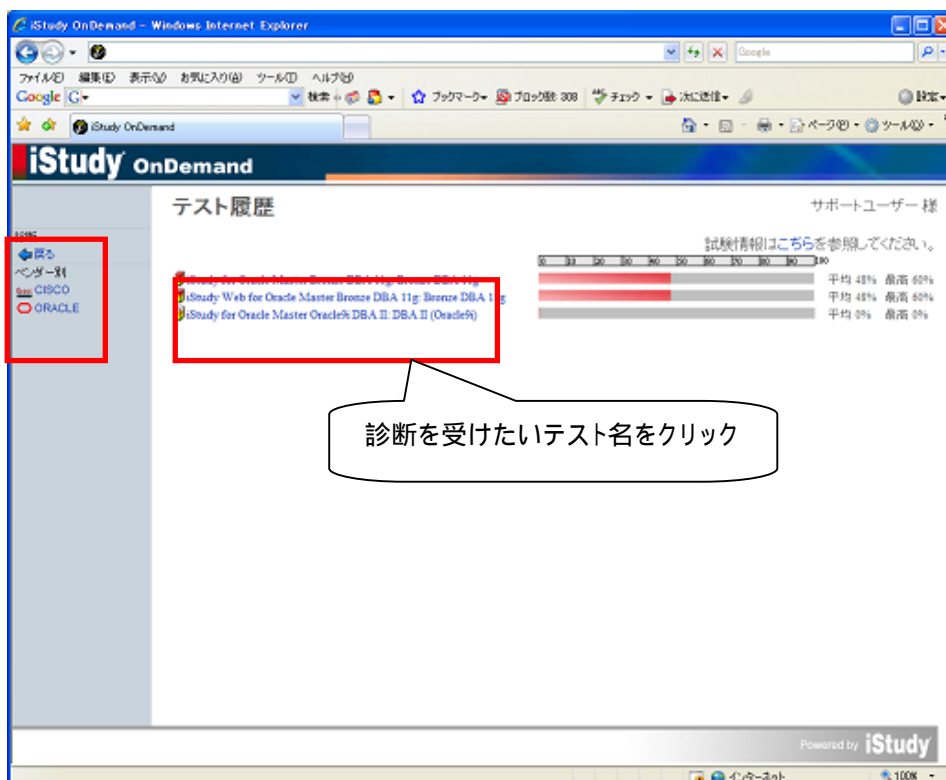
iStudy OnDemand - Windows Internet Explorer

Google

ファイル(F) 編集(E) 表示(V) お気に入り(A) ツール(T) ヘルプ(H)

Google G 検索 ブックマーク ポップアップブロック数: 308 チェック 次に送信 設定

iStudy OnDemand

ページ(P) ツール(O)

iStudy OnDemand

テスト履歴

サポートユーザー 様

HOME

戻る

ベンダー別

CISCO

ORACLE

試験情報はこちらを参照してください。

0 10 20 30 40 50 60 70 80 90 100

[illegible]

iStudy Web for Oracle Master Bronze DBA 11g: Bronze DBA 11g

iStudy for Oracle Master Oracle9i DBA II: DBA II (Oracle9i)

平均 48% 最高 60%

平均 48% 最高 60%

平均 0% 最高 0%

診断を受けたいテスト名をクリック

Powered by iStudy

インターネット

100%